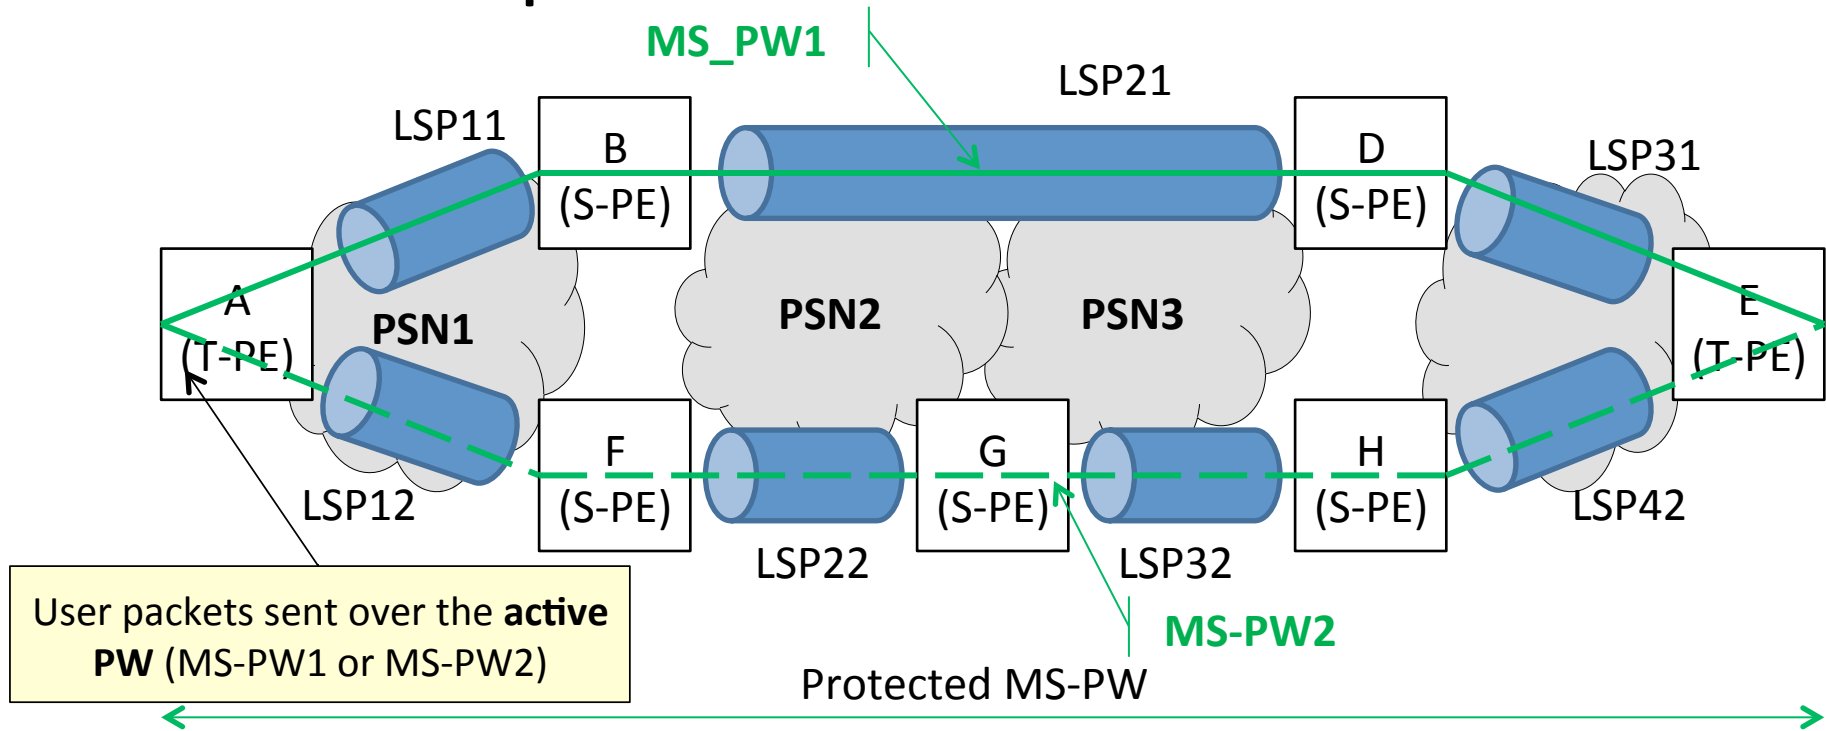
MS_PW1

LSP21

LSP11

B
(S-PE)

D
(S-PE)

LSP31

A
(T-PE)

PSN1

PSN2

PSN3

E
(T-PE)

F
(S-PE)

G
(S-PE)

H
(S-PE)

LSP12

LSP22

LSP32

LSP42

MS-PW2

User packets sent over the **active PW** (MS-PW1 or MS-PW2)

Protected MS-PW